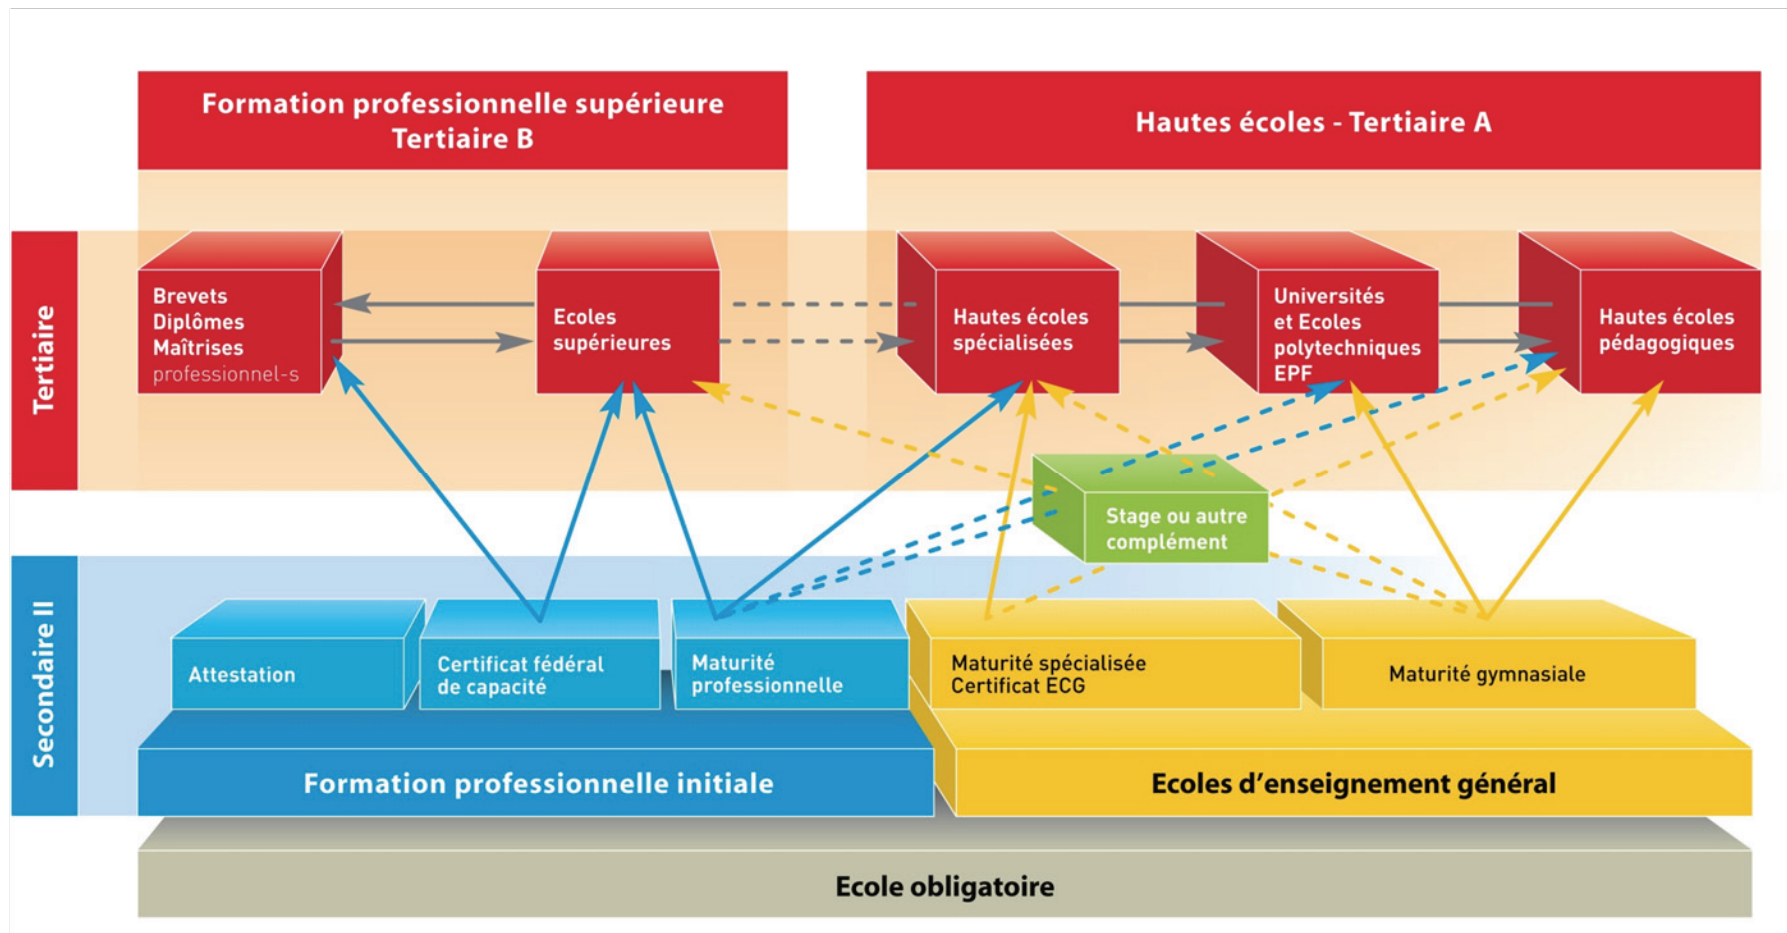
Formation professionnelle supérieure
Tertiaire B

Hautes écoles - Tertiaire A

Tertiaire

Brevets
Diplômes
Maîtrises
professionnel-s

Ecoles
supérieures

Hautes écoles
spécialisées

Universités
et Ecoles
polytechniques
EPF

Hautes écoles
pédagogiques

Stage ou autre
complément

Secondaire II

Attestation

Certificat fédéral
de capacité

Maturité
professionnelle

Maturité spécialisée
Certificat ECG

Maturité gymnasiale

Formation professionnelle initiale

Ecoles d'enseignement général

Ecole obligatoire